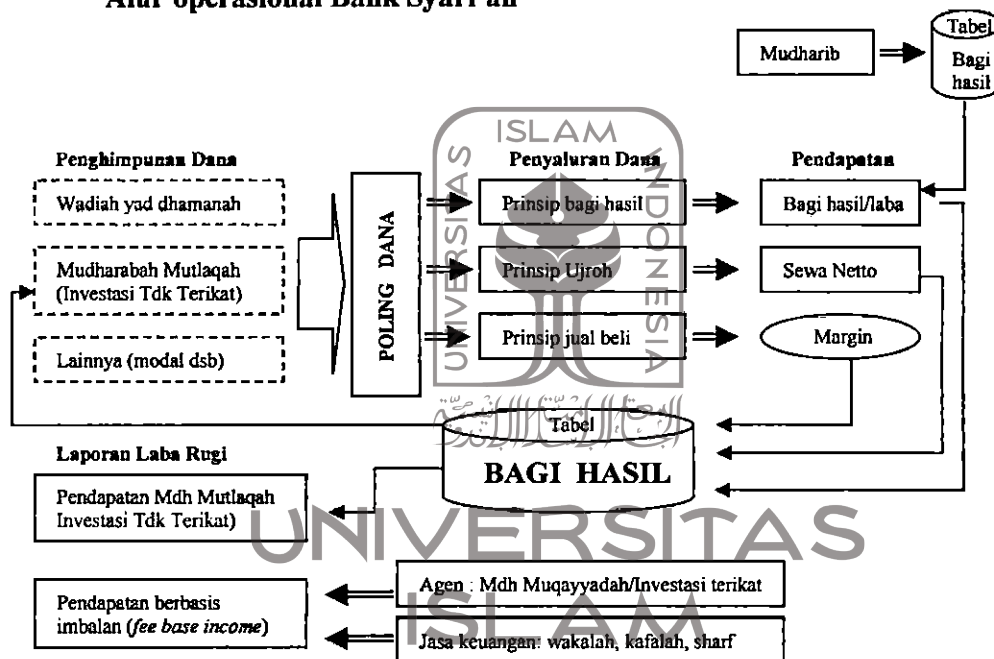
Alur operasional Bank Syari'ah

Mudharib

Tabel Bagi hasil

Penghimpunan Dana

Wadiah yad dhamanah

Mudharabah Mutlaqah (Investasi Tdk Terikat)

Lainnya (modal dsb)

POLING DANA

Penyaluran Dana

Prinsip bagi hasil

Prinsip Ujroh

Prinsip jual beli

Pendapatan

Bagi hasil/laba

Sewa Netto

Margin

Tabel

BAGI HASIL

Laporan Laba Rugi

Pendapatan Mdh Mutlaqah Investasi Tdk Terikat)

Pendapatan berbasis imbalan (fee base income)

Agen : Mdh Muqayyadah/Investasi terikat

Jasa keuangan: wakalah, kafalah, sharf

ISLAM
UNIVERSITAS
INDONESIA
UNIVERSITAS
ISLAM